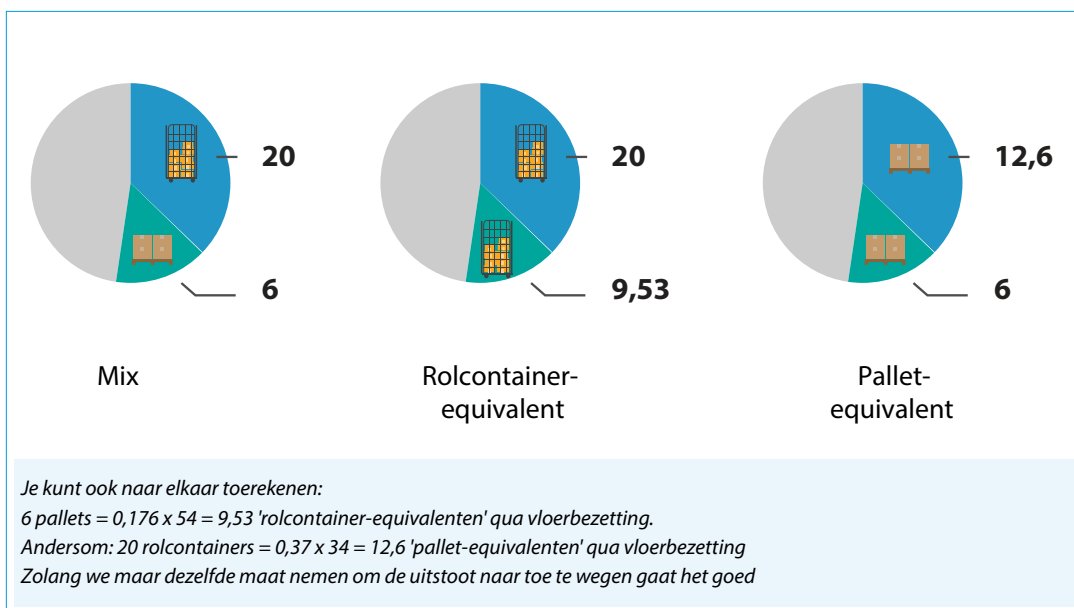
20

6

Mix

20

9,53

Rolcontainer-equivalent

12,6

6

Pallet-equivalent

Je kunt ook naar elkaar toerekenen:
6 pallets = 0,176 x 54 = 9,53 'rolcontainer-equivalenten' qua vloerbezetting.
Andersom: 20 rolcontainers = 0,37 x 34 = 12,6 'pallet-equivalenten' qua vloerbezetting
Zolang we maar dezelfde maat nemen om de uitstoot naar toe te wegen gaat het goed